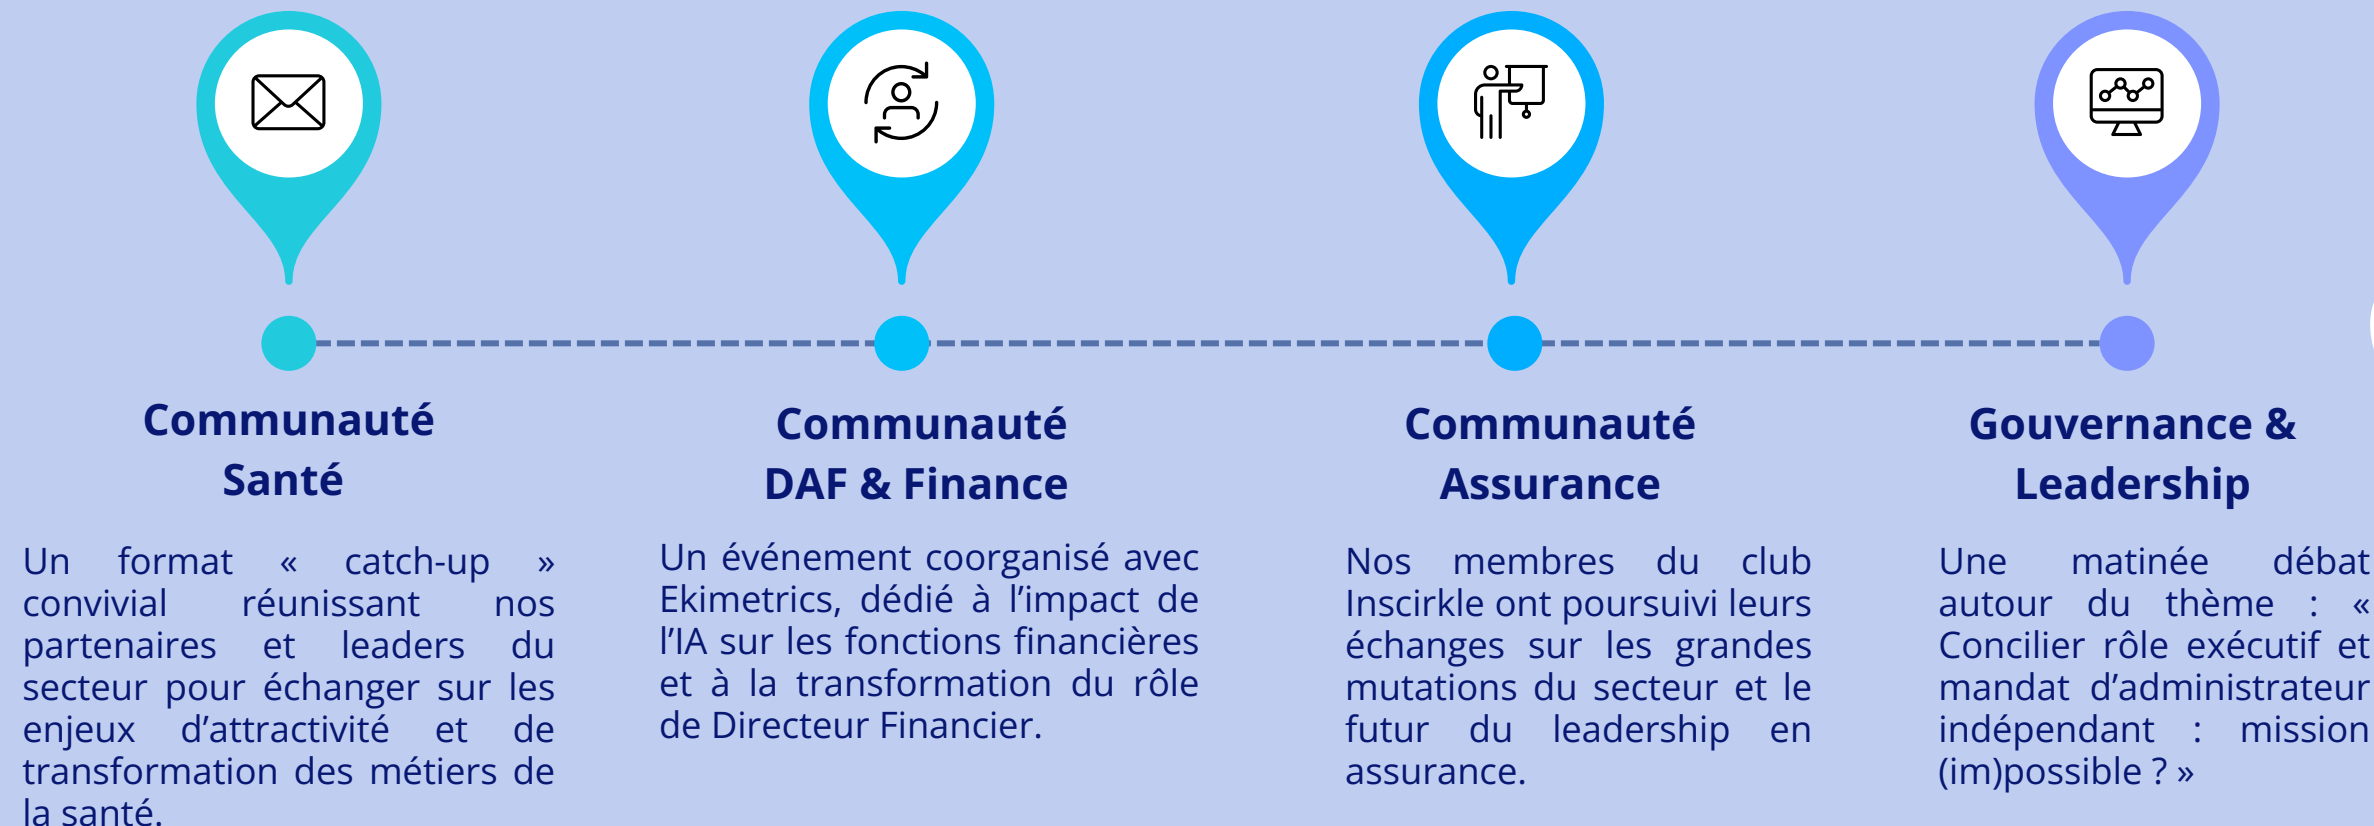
Communauté Santé

Un format « catch-up » convivial réunissant nos partenaires et leaders du secteur pour échanger sur les enjeux d'attractivité et de transformation des métiers de la santé.

Communauté DAF & Finance

Un événement coorganisé avec Ekimetrics, dédié à l'impact de l'IA sur les fonctions financières et à la transformation du rôle de Directeur Financier.

Communauté Assurance

Nos membres du club Inscirkle ont poursuivi leurs échanges sur les grandes mutations du secteur et le futur du leadership en assurance.

Gouvernance & Leadership

Une matinée débat autour du thème : « Concilier rôle exécutif et mandat d'administrateur indépendant : mission (im)possible ? »